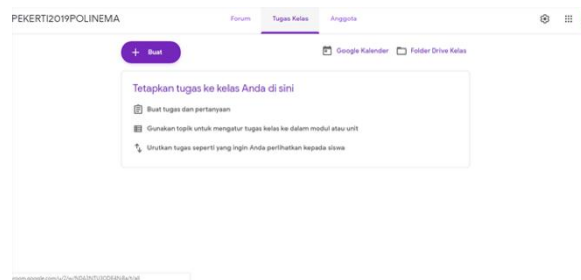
PEKERTI2019POLINEMA

Forum Tugas Kelas Anggota

+ Buat

Google Kalender Folder Drive Kelas

Tetapkan tugas ke kelas Anda di sini

Buat tugas dan pertanyaan

Gunakan topik untuk mengatur tugas kelas ke dalam modul atau unit

Urutkan tugas seperti yang ingin Anda perlihatkan kepada siswa

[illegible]